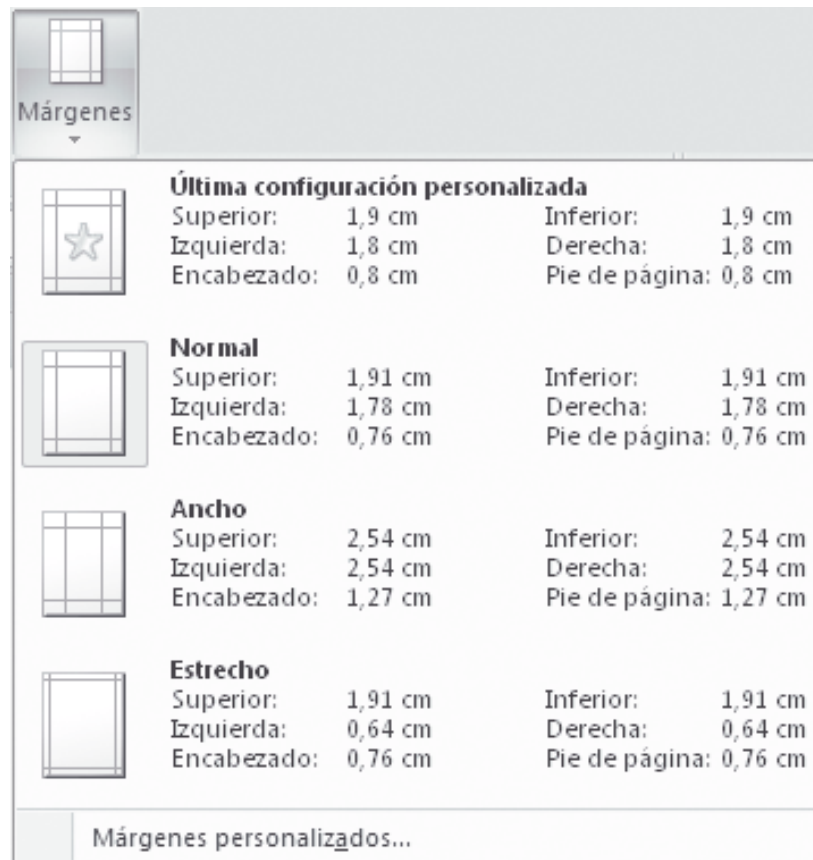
Márgenes

Última configuración personalizada
Superior: 1,9 cm
Izquierda: 1,8 cm
Encabezado: 0,8 cm
Inferior: 1,9 cm
Derecha: 1,8 cm
Pie de página: 0,8 cm

Normal
Superior: 1,91 cm
Izquierda: 1,78 cm
Encabezado: 0,76 cm
Inferior: 1,91 cm
Derecha: 1,78 cm
Pie de página: 0,76 cm

Ancho
Superior: 2,54 cm
Izquierda: 2,54 cm
Encabezado: 1,27 cm
Inferior: 2,54 cm
Derecha: 2,54 cm
Pie de página: 1,27 cm

Estrecho
Superior: 1,91 cm
Izquierda: 0,64 cm
Encabezado: 0,76 cm
Inferior: 1,91 cm
Derecha: 0,64 cm
Pie de página: 0,76 cm

Márgenes personalizados...